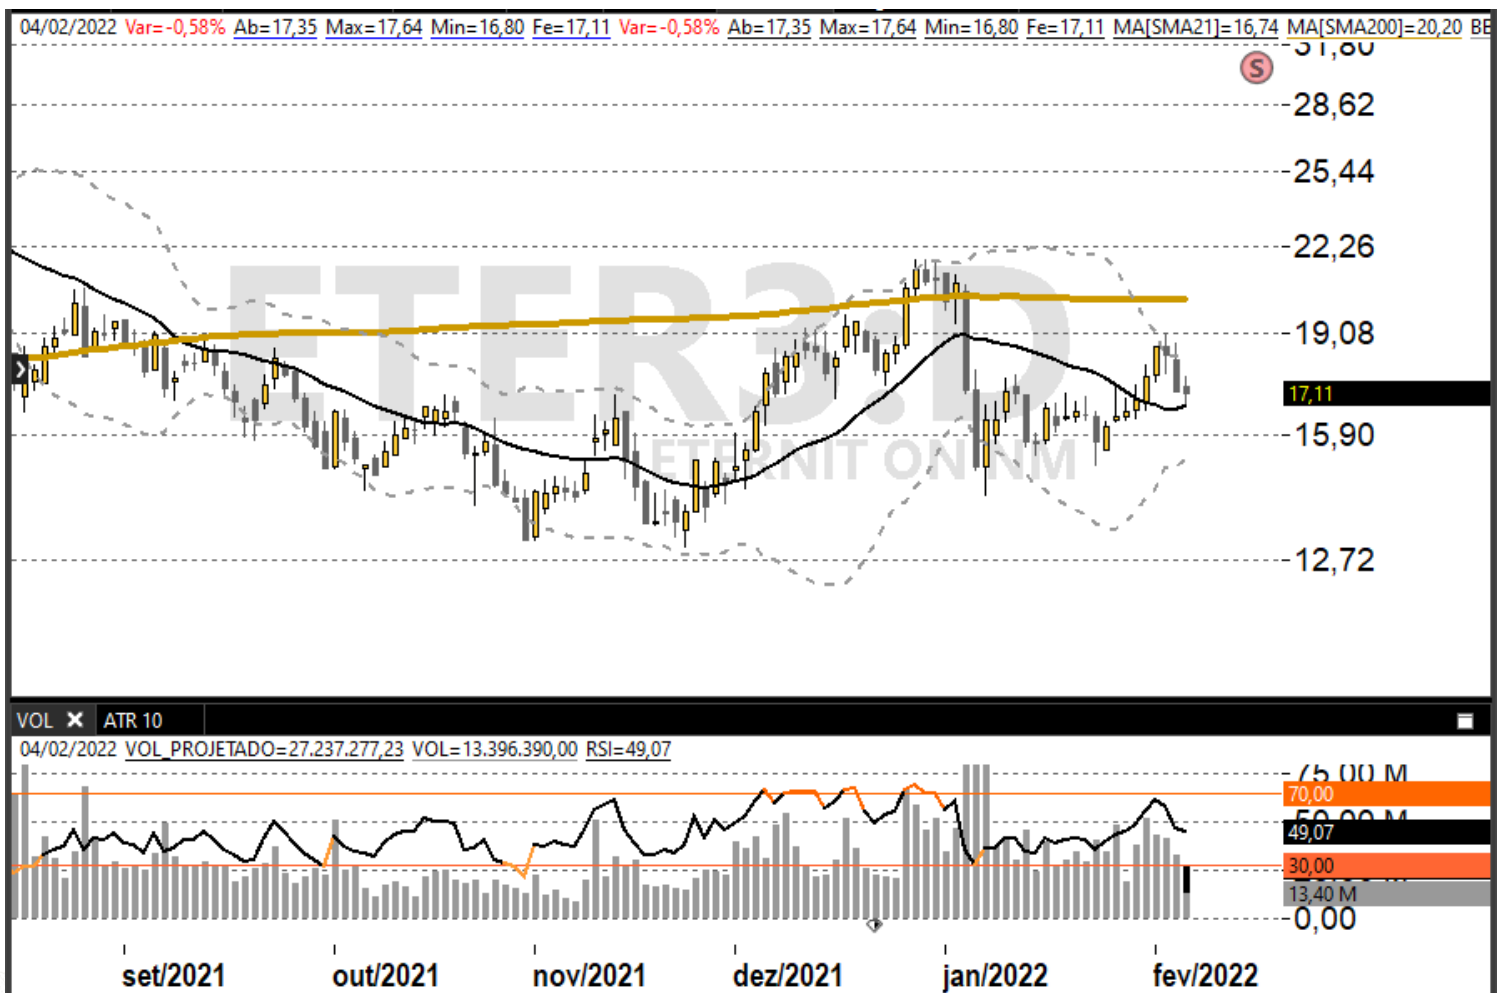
04/02/2022 Var=-0,58% Ab=17,35 Max=17,64 Min=16,80 Fe=17,11 Var=-0,58% Ab=17,35 Max=17,64 Min=16,80 Fe=17,11 MA[SMA21]=16,74 MA[SMA200]=20,20 BE

S

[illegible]

28,62

25,44

22,26

19,08

17,11

15,90

12,72

ETER3:D

ETERNIT ON NM

VOL ATR 10

04/02/2022 VOL_PROJETADO=27.237.277,23 VOL=13.396.390,00 RSI=49,07

75,00 M

70,00

50,00 M

49,07

30,00

13,40 M

0,00

set/2021 out/2021 nov/2021 dez/2021 jan/2022 fev/2022